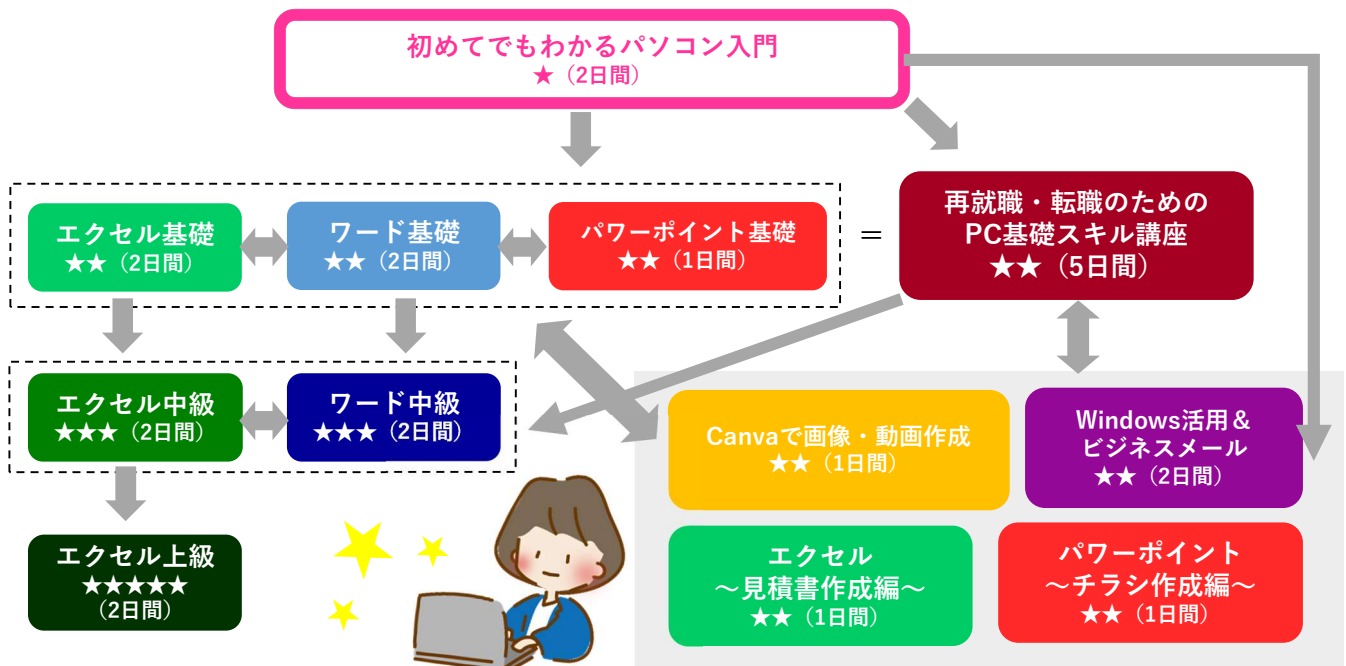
初めてでもわかるパソコン入門
★（2日間）

エクセル基礎
★★（2日間）

ワード基礎
★★（2日間）

パワーポイント基礎
★★（1日間）

＝

再就職・転職のための
PC基礎スキル講座
★★（5日間）

エクセル中級
★★★（2日間）

ワード中級
★★★（2日間）

Canvaで画像・動画作成
★★（1日間）

Windows活用＆
ビジネスメール
★★（2日間）

エクセル上級
★★★★★
（2日間）

エクセル
～見積書作成編～
★★（1日間）

パワーポイント
～チラシ作成編～
★★（1日間）